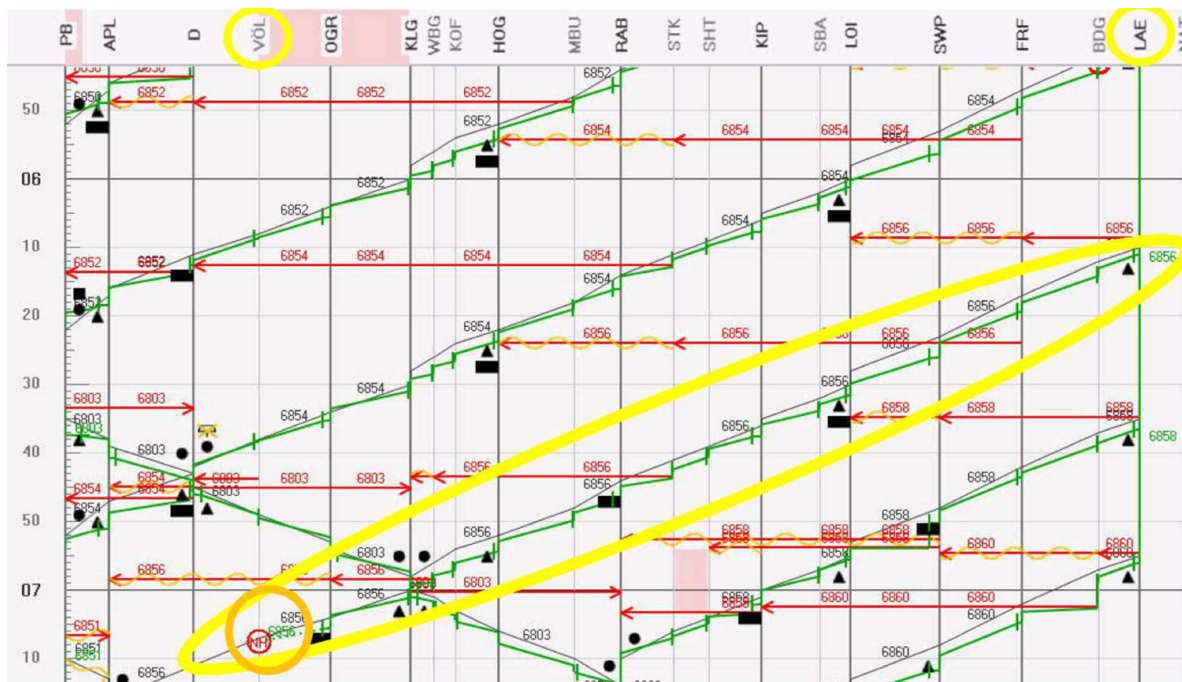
PB APL D VÖL OGR KLG WBG KOF HOG MBU RAB STK SHT KIP SBA LOI SWP FRF BDG LAE

50
06
10
20
30
40
50
07
10

6852 6852 6852 6852 6852
6850
6852
6854 6854 6854 6854 6854
6854
6852
6852
6854
6854
6856 6856 6856
6852 6852 6854 6854 6854 6854
6854
6856
6851
6856
6854
6856 6856 6856 6856
6854
6856
6803 6803
6803
6803
6854
6856
6858 6858 6858
6803
6854 6803 6803 6803 6856 6856
6854 6854 6803
6856
6858
6858
6854
6856
6858 6858 6858
6858
6803
6856
6860 6860
6856 6856 6856
6803
6803
6856
6856
6860 6860 6860
6858
6851
6856
NH
6803
6860
6860
6851
6856
6860